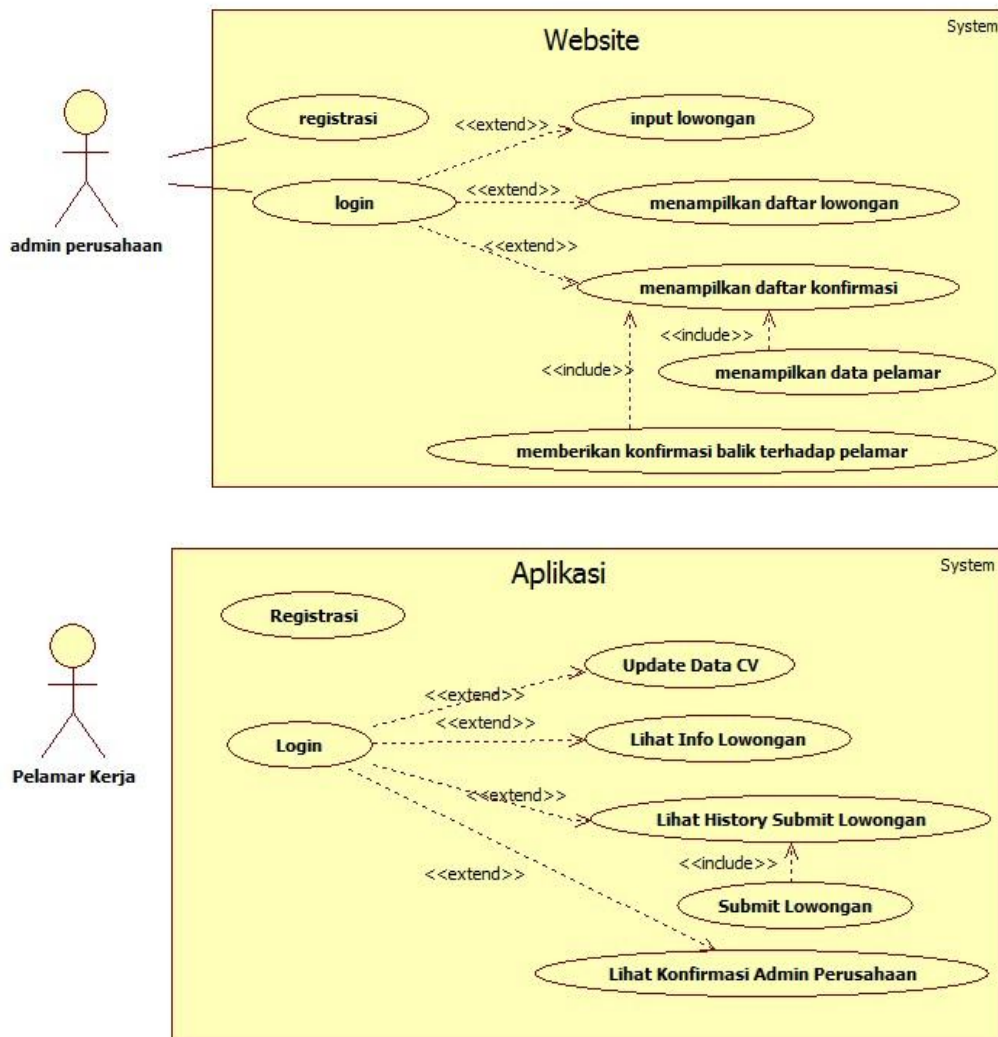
Website

System

admin perusahaan

registrasi

<<extend>>

input lowongan

login

<<extend>>

menampilkan daftar lowongan

<<extend>>

menampilkan daftar konfirmasi

<<include>>

<<include>>

menampilkan data pelamar

memberikan konfirmasi balik terhadap pelamar

Aplikasi

System

Pelamar Kerja

Registrasi

<<extend>>

Update Data CV

<<extend>>

Login

Lihat Info Lowongan

<<extend>>

Lihat History Submit Lowongan

<<include>>

<<extend>>

Submit Lowongan

Lihat Konfirmasi Admin Perusahaan